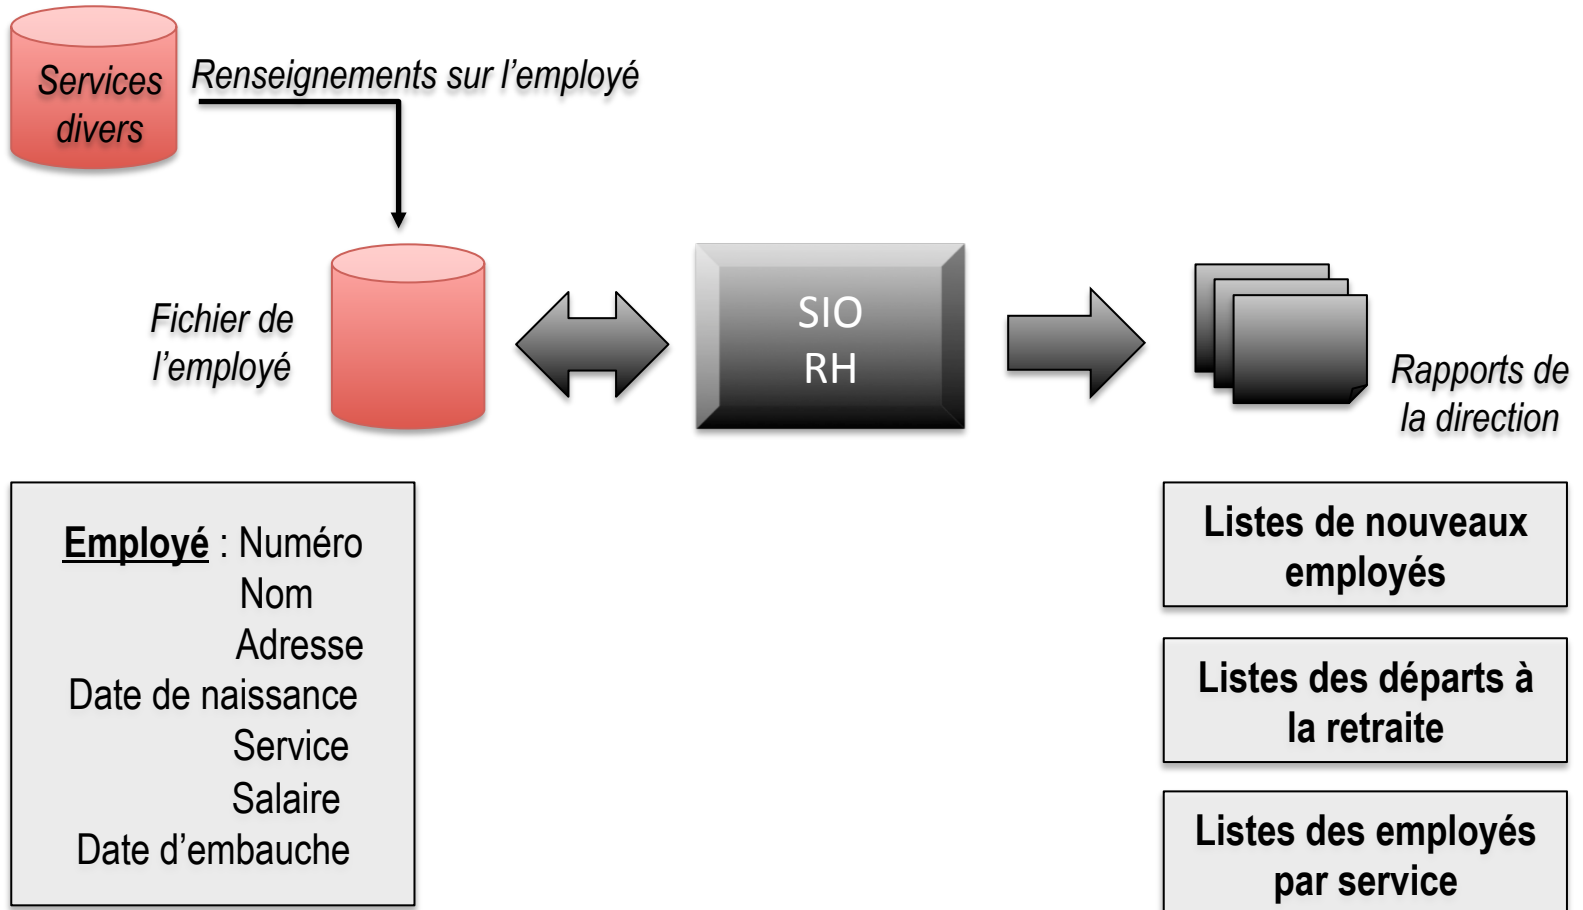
Services divers

Renseignements sur l’employé

Fichier de l’employé

SIO
RH

Rapports de la direction

Employé : Numéro
Nom
Adresse
Date de naissance
Service
Salaire
Date d’embauche

Listes de nouveaux employés

Listes des départs à la retraite

Listes des employés par service